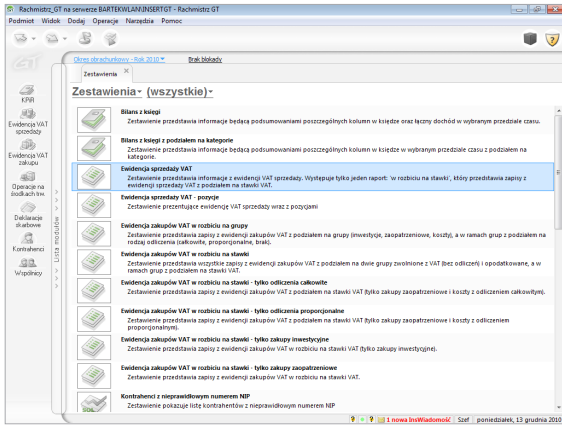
Rachmistrz_GT na serwerze BARTEKWLAN\INSERTGT - Rachmistrz GT

Podmiot Widok Dodaj Operacje Narzędzia Pomoc

Okres obrachunkowy - Rok 2010 ▾ Brak blokady

Zestawienia

Zestawienia ▾ (wszystkie) ▾

KPiR

Ewidencja VAT sprzedaży

Ewidencja VAT zakupu

Operacje na środkach trw.

Deklaracje skarbowe

Kontrahenci

Wspólnicy

Lista modułów

Bilans z księgi
Zestawienie przedstawia informacje będącą podsumowaniami poszczególnych kolumn w księdze oraz łączny dochód w wybranym przedziale czasu.

Bilans z księgi z podziałem na kategorie
Zestawienie przedstawia informacje będącą podsumowaniami poszczególnych kolumn w księdze w wybranym przedziale czasu z podziałem na kategorie.

Ewidencja sprzedaży VAT
Zestawienie przedstawia informacje z ewidencji VAT sprzedaży. Występuje tylko jeden raport: 'w rozbiciu na stawki', który przedstawia zapisy z ewidencji sprzedaży VAT z podziałem na stawki VAT.

Ewidencja sprzedaży VAT - pozycje
Zestawienie prezentujące ewidencję VAT sprzedaży wraz z pozycjami

Ewidencja zakupów VAT w rozbiciu na grupy
Zestawienie przedstawia zapisy z ewidencji zakupów VAT z podziałem na grupy (inwestycje, zaopatrzeniowe, koszty), a w ramach grup z podziałem na rodzaj odliczenia (całkowite, proporcjonalne, brak).

Ewidencja zakupów VAT w rozbiciu na stawki
Zestawienie przedstawia wszystkie zapisy z ewidencji zakupów VAT z podziałem na dwie grupy zwolnione z VAT (bez odliczeń) i opodatkowane, a w ramach grup z podziałem na stawki VAT.

Ewidencja zakupów VAT w rozbiciu na stawki - tylko odliczenia całkowite
Zestawienie przedstawia zapisy z ewidencji zakupów VAT z podziałem na stawki VAT (tylko zakupy zaopatrzeniowe i koszty z odliczeniem całkowitym).

Ewidencja zakupów VAT w rozbiciu na grupy
Zestawienie przedstawia zapisy z ewidencji zakupów VAT z podziałem na stawki VAT

Ewidencja zakupów VAT w rozbiciu na stawki - tylko odliczenia proporcjonalne
Zestawienie przedstawia zapisy z ewidencji zakupów VAT z podziałem na stawki VAT (tylko zakupy zaopatrzeniowe i koszty z odliczeniem proporcjonalnym).

Ewidencja zakupów VAT w rozbiciu na stawki - tylko zakupy inwestycyjne
Zestawienie przedstawia zapisy z ewidencji zakupów VAT z podziałem na stawki VAT (tylko zakupy inwestycyjne).

Ewidencja zakupów VAT w rozbiciu na stawki - tylko zakupy zaopatrzeniowe
Zestawienie przedstawia zapisy z ewidencji zakupów VAT z podziałem na stawki VAT

Kontrahenci z nieprawidłowym numerem NIP
Zestawienie pokazuje listę kontrahentów z nieprawidłowym numerem NIP

1 nowa InsWiadomość Szef poniedziałek, 13 grudnia 2010